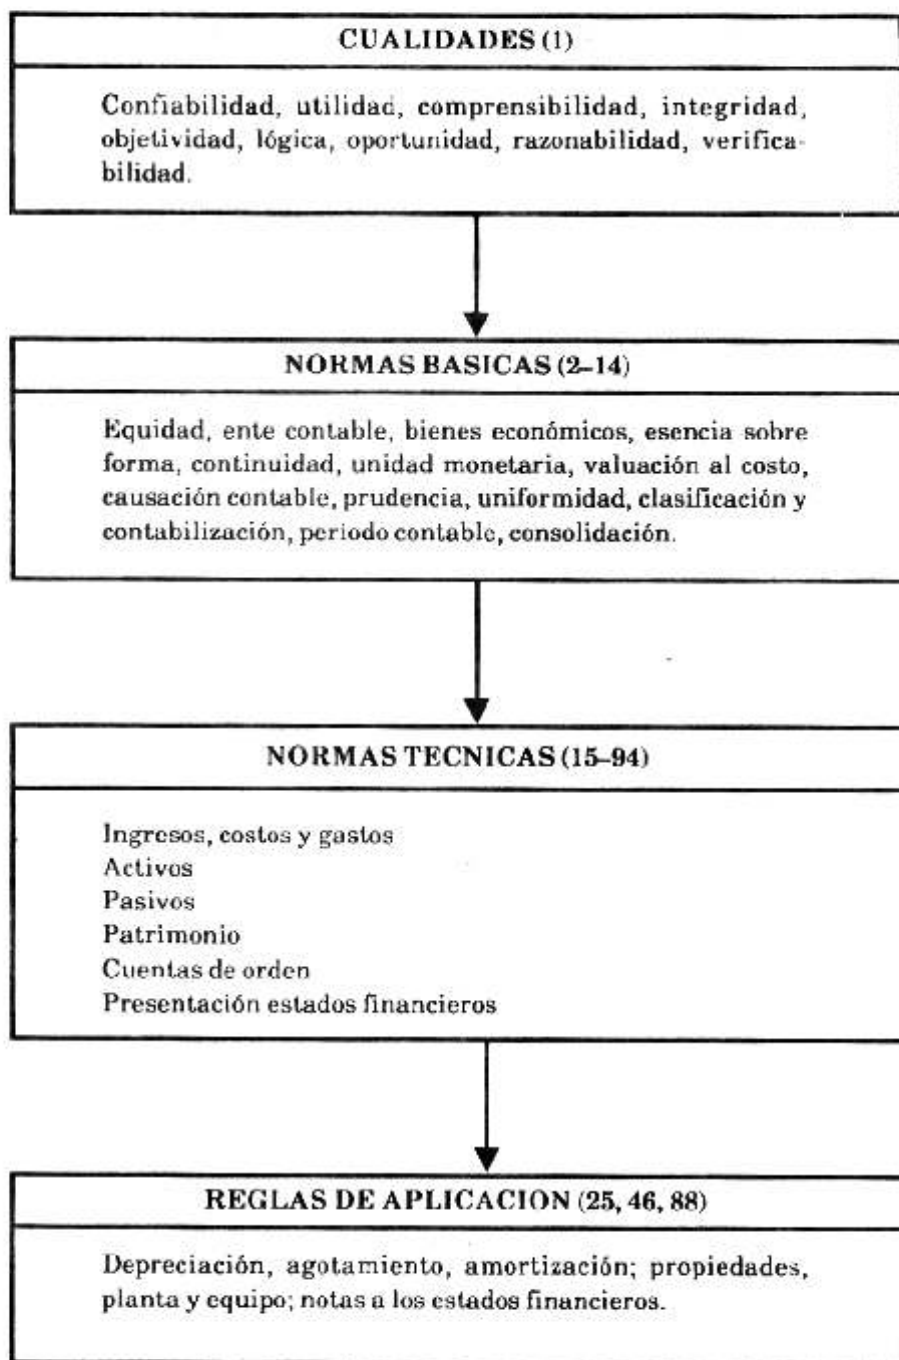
CUALIDADES (1)

Confiabilidad, utilidad, comprensibilidad, integridad, objetividad, lógica, oportunidad, razonabilidad, verificabilidad.

NORMAS BASICAS (2–14)

Equidad, ente contable, bienes económicos, esencia sobre forma, continuidad, unidad monetaria, valuación al costo, causación contable, prudencia, uniformidad, clasificación y contabilización, periodo contable, consolidación.

NORMAS TECNICAS (15–94)

Ingresos, costos y gastos
Activos
Pasivos
Patrimonio
Cuentas de orden
Presentación estados financieros

REGLAS DE APLICACION (25, 46, 88)

Depreciación, agotamiento, amortización; propiedades, planta y equipo; notas a los estados financieros.